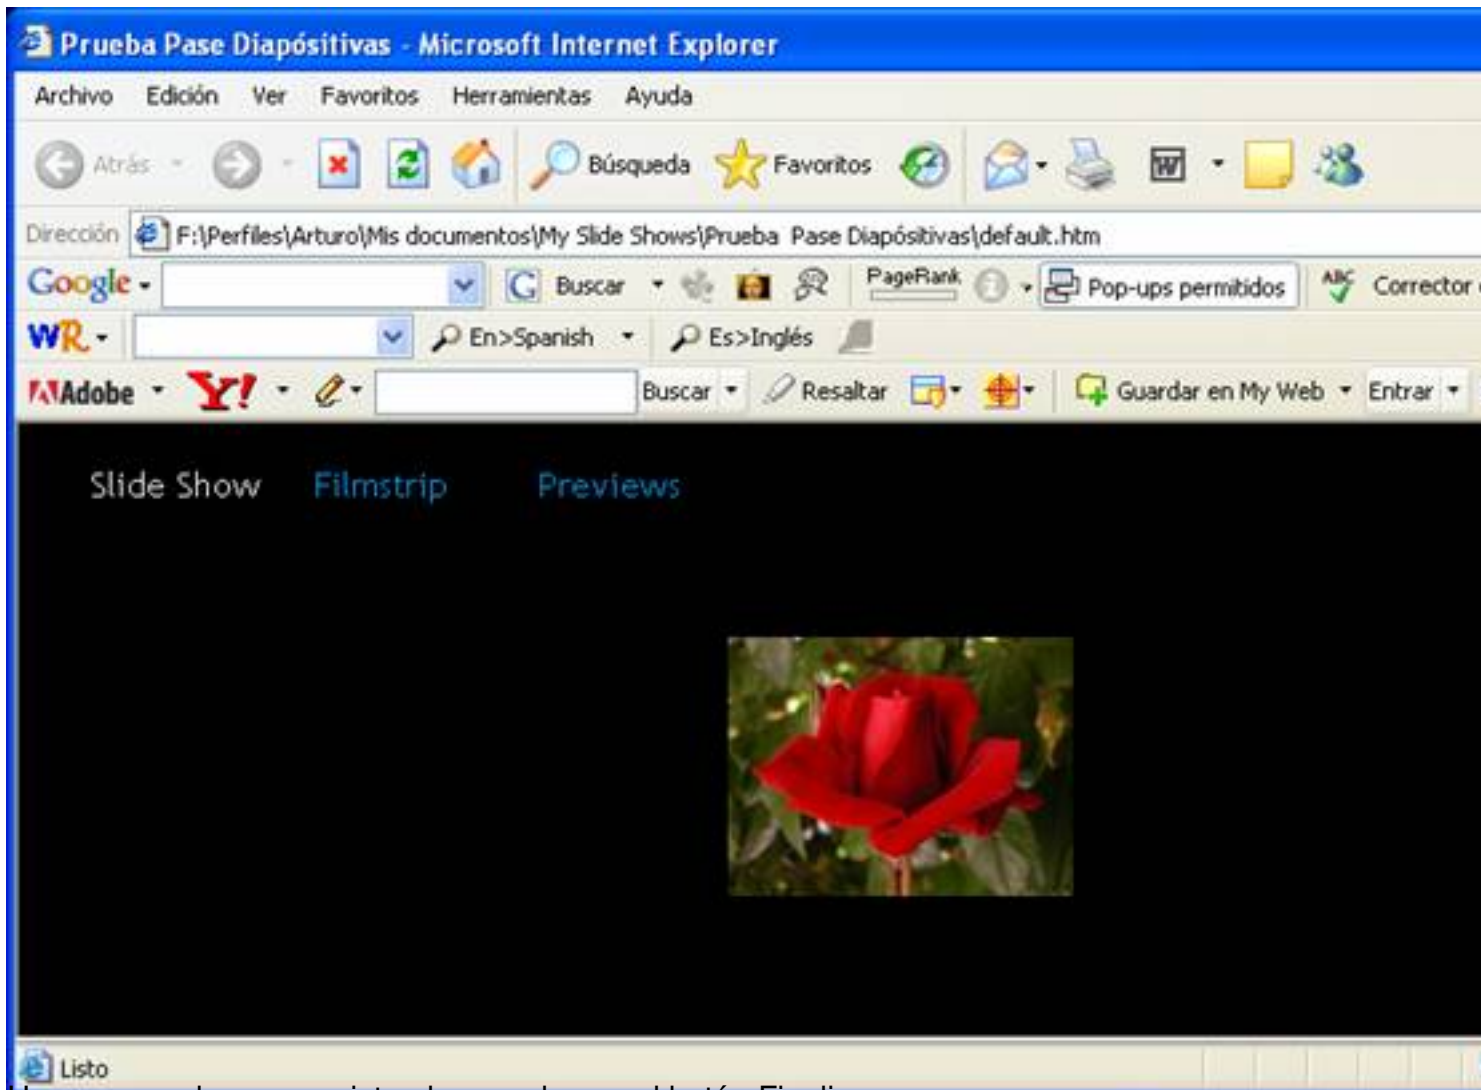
Prueba Pase Diapósitivas - Microsoft Internet Explorer

Archivo Edición Ver Favoritos Herramientas Ayuda

Atrás Búsqueda Favoritos

Dirección F:\Perfiles\Arturo\Mis documentos\My Slide Shows\Prueba Pase Diapósitivas\default.htm

Google Buscar PageRank Pop-ups permitidos Corrector

WR En>Spanish Es>Inglés

Adobe Y! Buscar Resaltar Guardar en My Web Entrar

Slide Show Filmstrip Previews

Listo

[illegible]